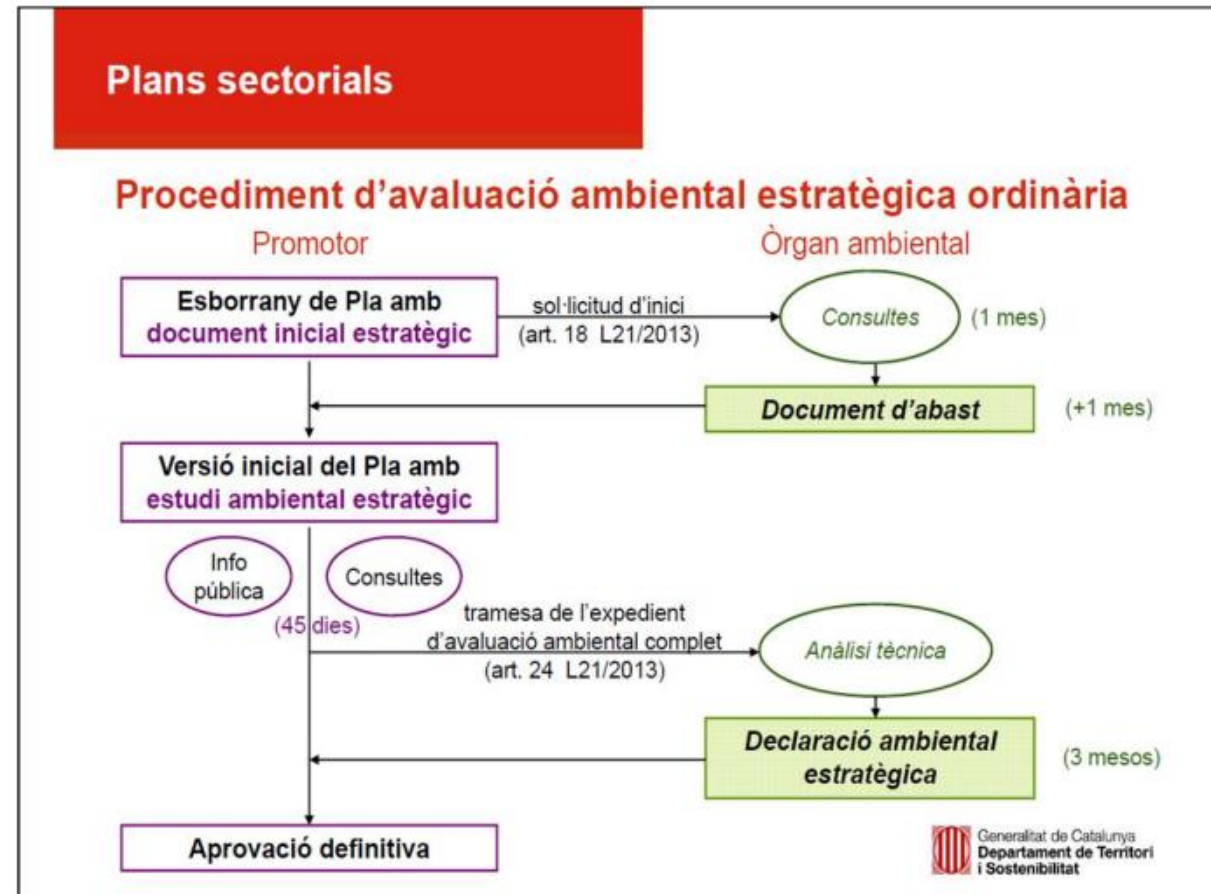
Plans sectorials

Procediment d'avaluació ambiental estratègica ordinària

Promotor

Òrgan ambiental

Esborrany de Pla amb document inicial estratègic

sol·licitud d'inici (art. 18 L21/2013)

Consultes

(1 mes)

Document d'abast

(+1 mes)

Versió inicial del Pla amb estudi ambiental estratègic

Info pública

Consultes

(45 dies)

tramesa de l'expedient d'avaluació ambiental complet (art. 24 L21/2013)

Anàlisi tècnica

Declaració ambiental estratègica

(3 mesos)

Aprovació definitiva

Generalitat de Catalunya
Departament de Territori i Sostenibilitat